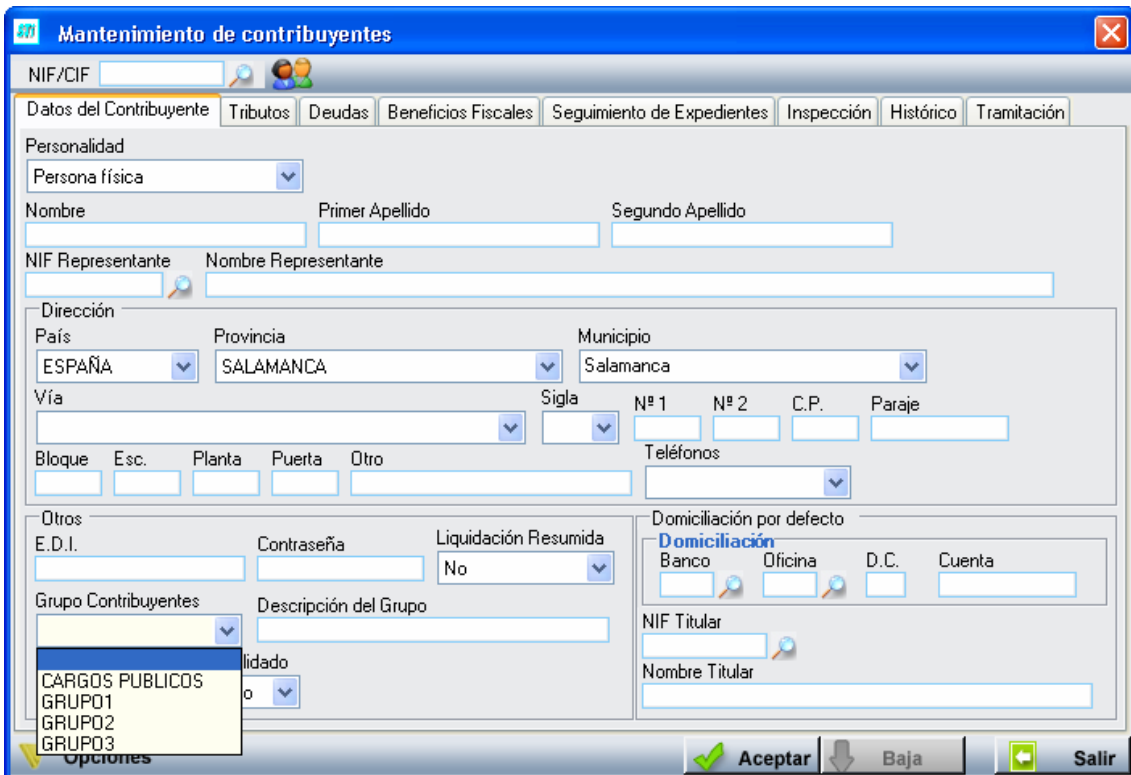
Mantenimiento de contribuyentes

NIF/CIF

Datos del Contribuyente | Tributos | Deudas | Beneficios Fiscales | Seguimiento de Expedientes | Inspección | Histórico | Tramitación

Personalidad
Persona física

Nombre
Primer Apellido
Segundo Apellido

NIF Representante
Nombre Representante

Dirección
País
ESPAÑA
Provincia
SALAMANCA
Municipio
Salamanca
Vía
Sigla
Nº 1
Nº 2
C.P.
Paraje
Bloque
Esc.
Planta
Puerta
Otro
Teléfonos

Otros
E.D.I.
Contraseña
Liquidación Resumida
No
Grupo Contribuyentes
Descripción del Grupo
CARGOS PUBLICOS
GRUPO1
GRUPO2
GRUPO3
lidado
o

Domiciliación por defecto
Domiciliación
Banco
Oficina
D.C.
Cuenta
NIF Titular
Nombre Titular

Opciones
Aceptar
Baja
Salir